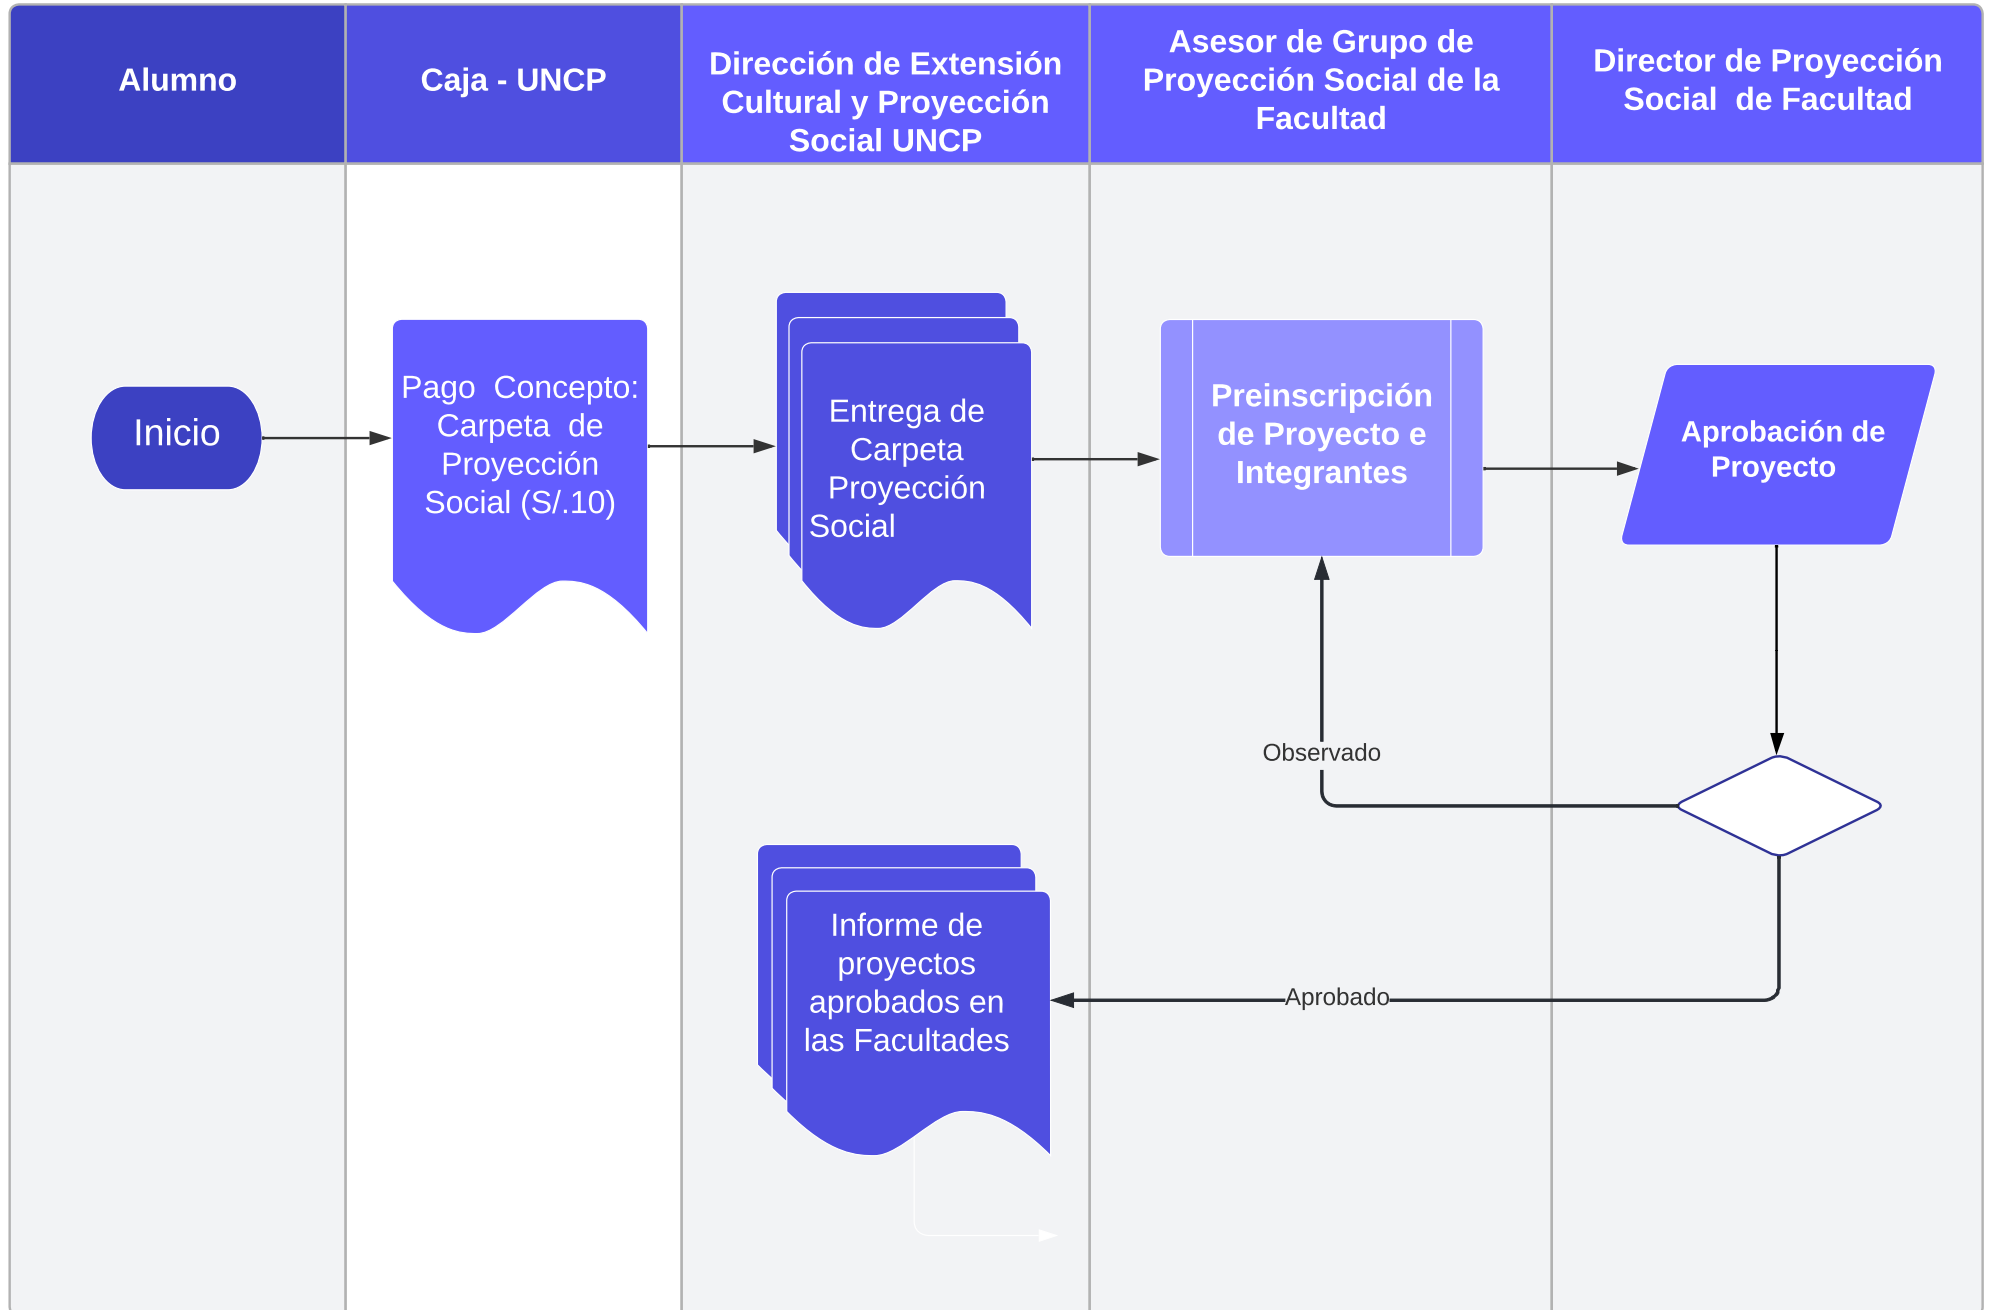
Alumno

Caja - UNCP

Dirección de Extensión Cultural y Proyección Social UNCP

Asesor de Grupo de Proyección Social de la Facultad

Director de Proyección Social de Facultad

Inicio

Pago Concepto: Carpeta de Proyección Social (S/.10)

Entrega de Carpeta Proyección Social

Preinscripción de Proyecto e Integrantes

Aprobación de Proyecto

Observado

Informe de proyectos aprobados en las Facultades

Aprobado